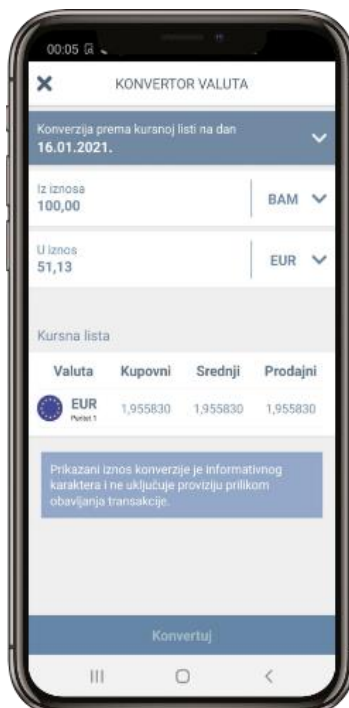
00:05

KONVERTOR VALUTA

Konverzija prema kursnoj listi na dan
16.01.2021.

Iz iznosa
100,00

BAM

U iznos
51,13

EUR

Kursna lista

| Valuta | Kupovni | Srednji | Prodajni |
|---|---|---|---|
| EUR Paritet 1 | 1,955830 | 1,955830 | 1,955830 |

Prikazani iznos konverzije je informativnog karaktera i ne uključuje proviziju prilikom obavljanja transakcije.

Konvertuj